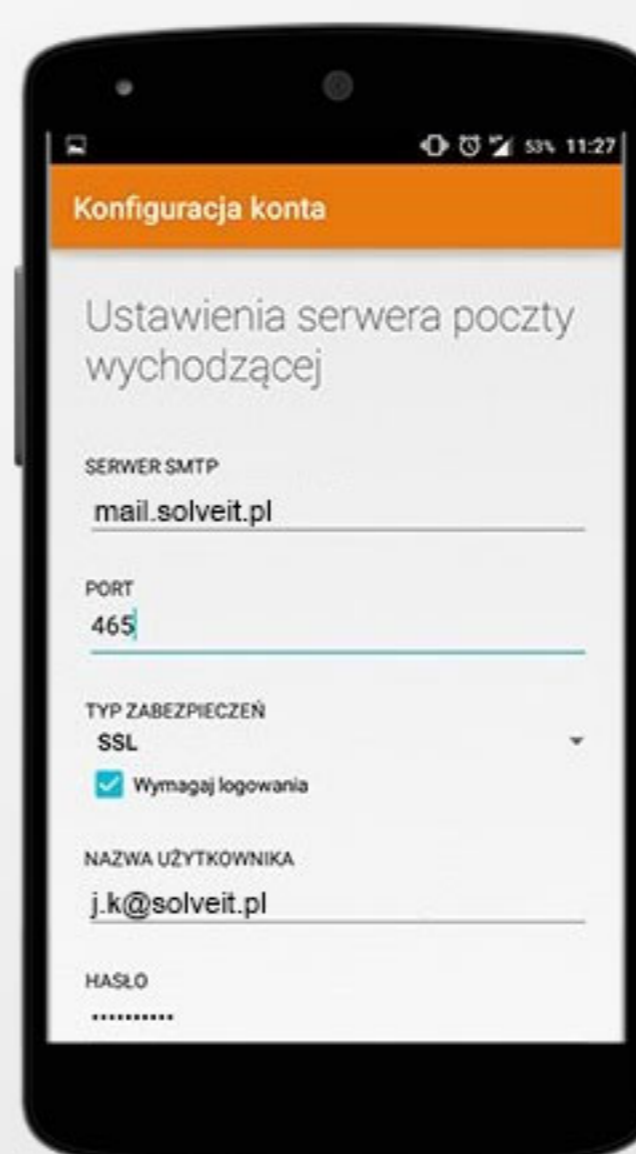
53% 11:27

Konfiguracja konta

Ustawienia serwera poczty wychodzącej

SERWER SMTP
mail.solveit.pl

PORT
465

TYP ZABEZPIECZEŃ
SSL

Wymagaj logowania

NAZWA UŻYTKOWNIKA
j.k@solveit.pl

HASŁO
...........